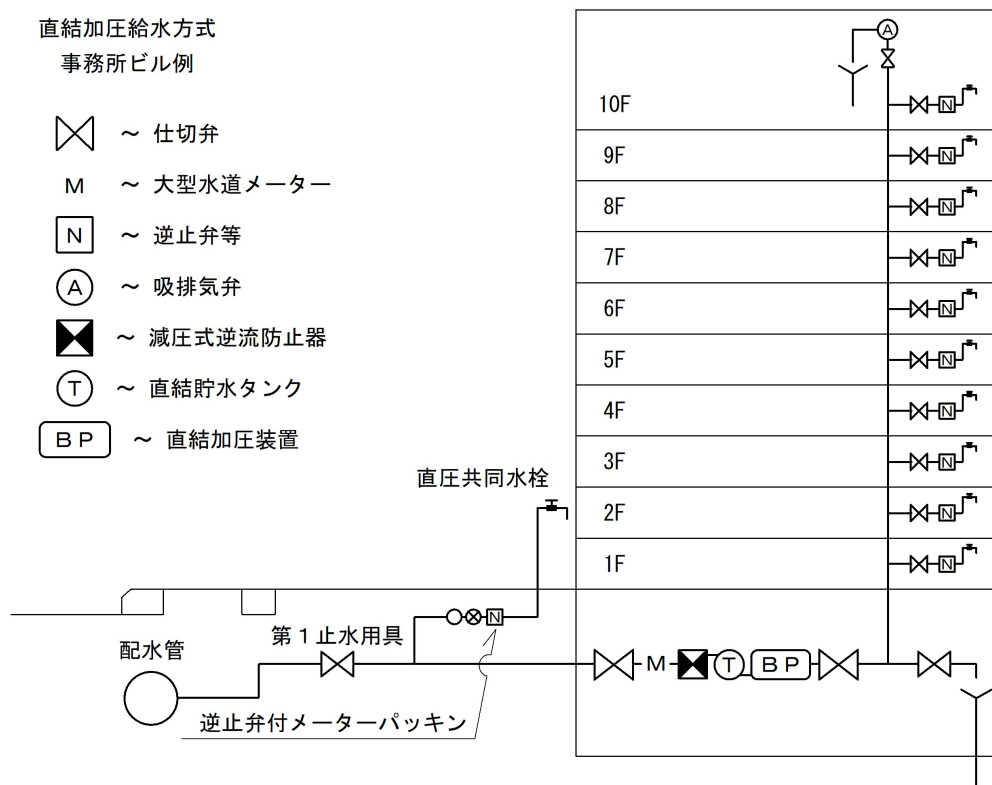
直結加圧給水方式
事務所ビル例

～ 仕切弁

M ～ 大型水道メーター

N ～ 逆止弁等

A ～ 吸排気弁

～ 減圧式逆流防止器

T ～ 直結貯水タンク

BP ～ 直結加圧装置

A

10F N
9F N
8F N
7F N
6F N
5F N
4F N
3F N
2F N
1F N

直圧共同水栓

N

第１止水用具

配水管

M T BP

逆止弁付メーターパッキン